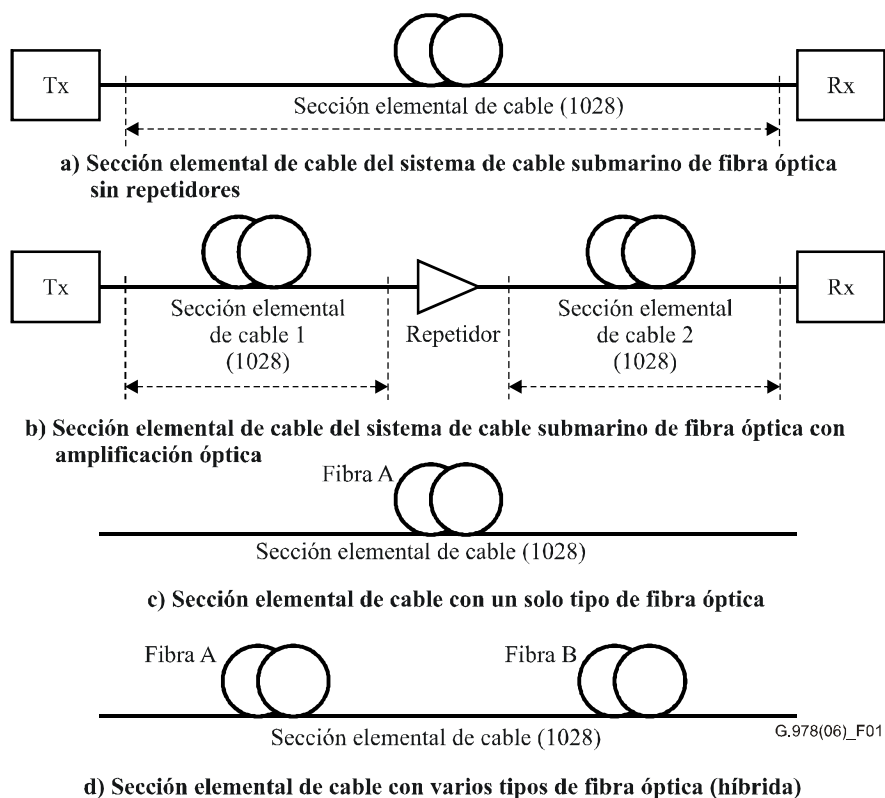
Tx

Rx

Sección elemental de cable (1028)

a) Sección elemental de cable del sistema de cable submarino de fibra óptica sin repetidores

Tx

Sección elemental de cable 1 (1028)

Repetidor

Sección elemental de cable 2 (1028)

Rx

b) Sección elemental de cable del sistema de cable submarino de fibra óptica con amplificación óptica

Fibra A

Sección elemental de cable (1028)

c) Sección elemental de cable con un solo tipo de fibra óptica

Fibra A

Fibra B

Sección elemental de cable (1028)

G.978(06)_F01

d) Sección elemental de cable con varios tipos de fibra óptica (híbrida)